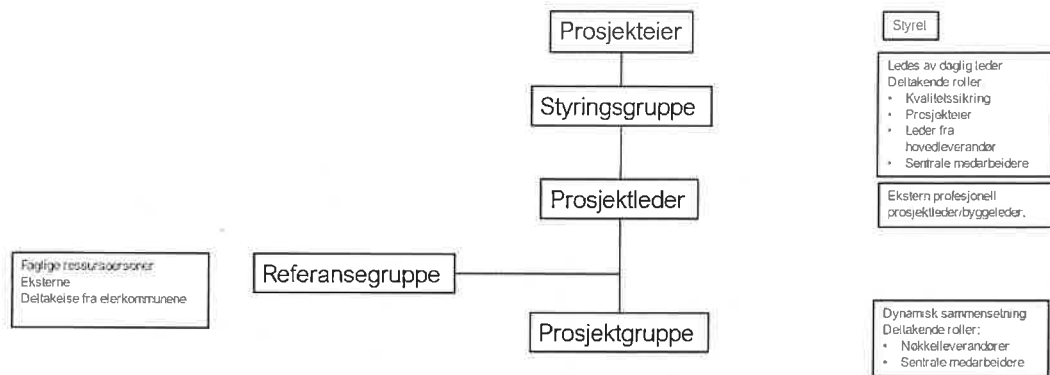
Prosjekteier

Styringsgruppe

Prosjektleder

Referansegruppe

Prosjektgruppe

Styret

Ledes av daglig leder
Deltakende roller
• Kvalitetssikring
• Prosjekteier
• Leder fra hovedleverandør
• Sentrale medarbeidere

Ekstern profesjonell prosjektleder/byggeleder.

Faglige ressurspersoner
Eksterne
Deltakelse fra eierkommunene

Dynamisk sammensetning
Deltakende roller:
• Nøkkelleverandører
• Sentrale medarbeidere